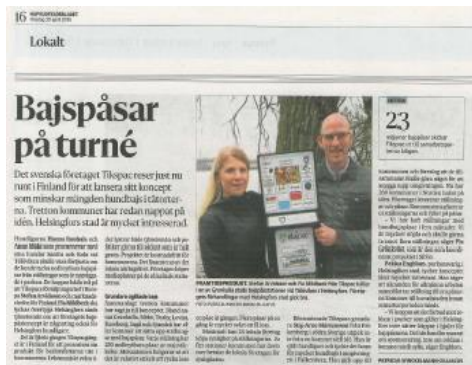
16

Lokalt

Bajspåsar på turné

Det svenska företaget Tikspac reser just nu runt i Finland för att lansera sitt koncept som minskar mängden hundbajs i städerna. Tretton kommuner har redan nappat på idén. Helsingfors stad är mycket intresserad.

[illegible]

23

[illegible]

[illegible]